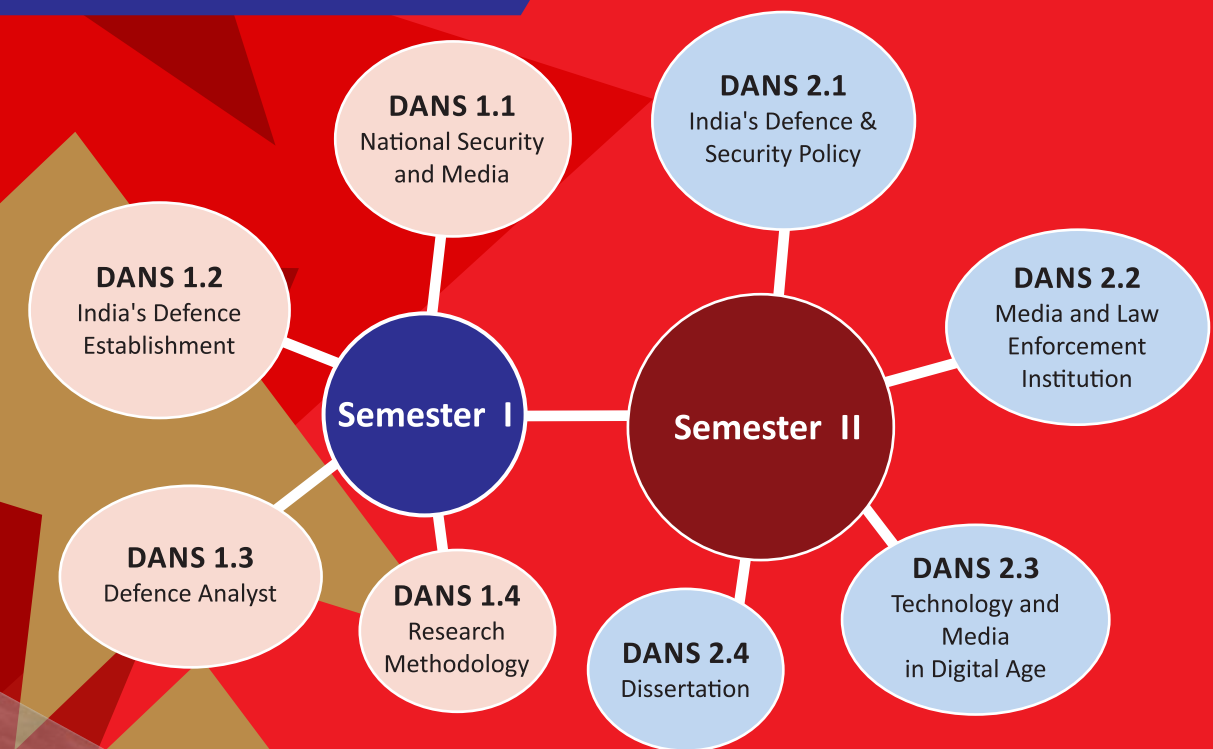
DANS 1.1
National Security and Media

DANS 1.2
India's Defence Establishment

Semester I

DANS 1.3
Defence Analyst

DANS 1.4
Research Methodology

DANS 2.1
India's Defence & Security Policy

DANS 2.2
Media and Law Enforcement Institution

Semester II

DANS 2.3
Technology and Media in Digital Age

DANS 2.4
Dissertation